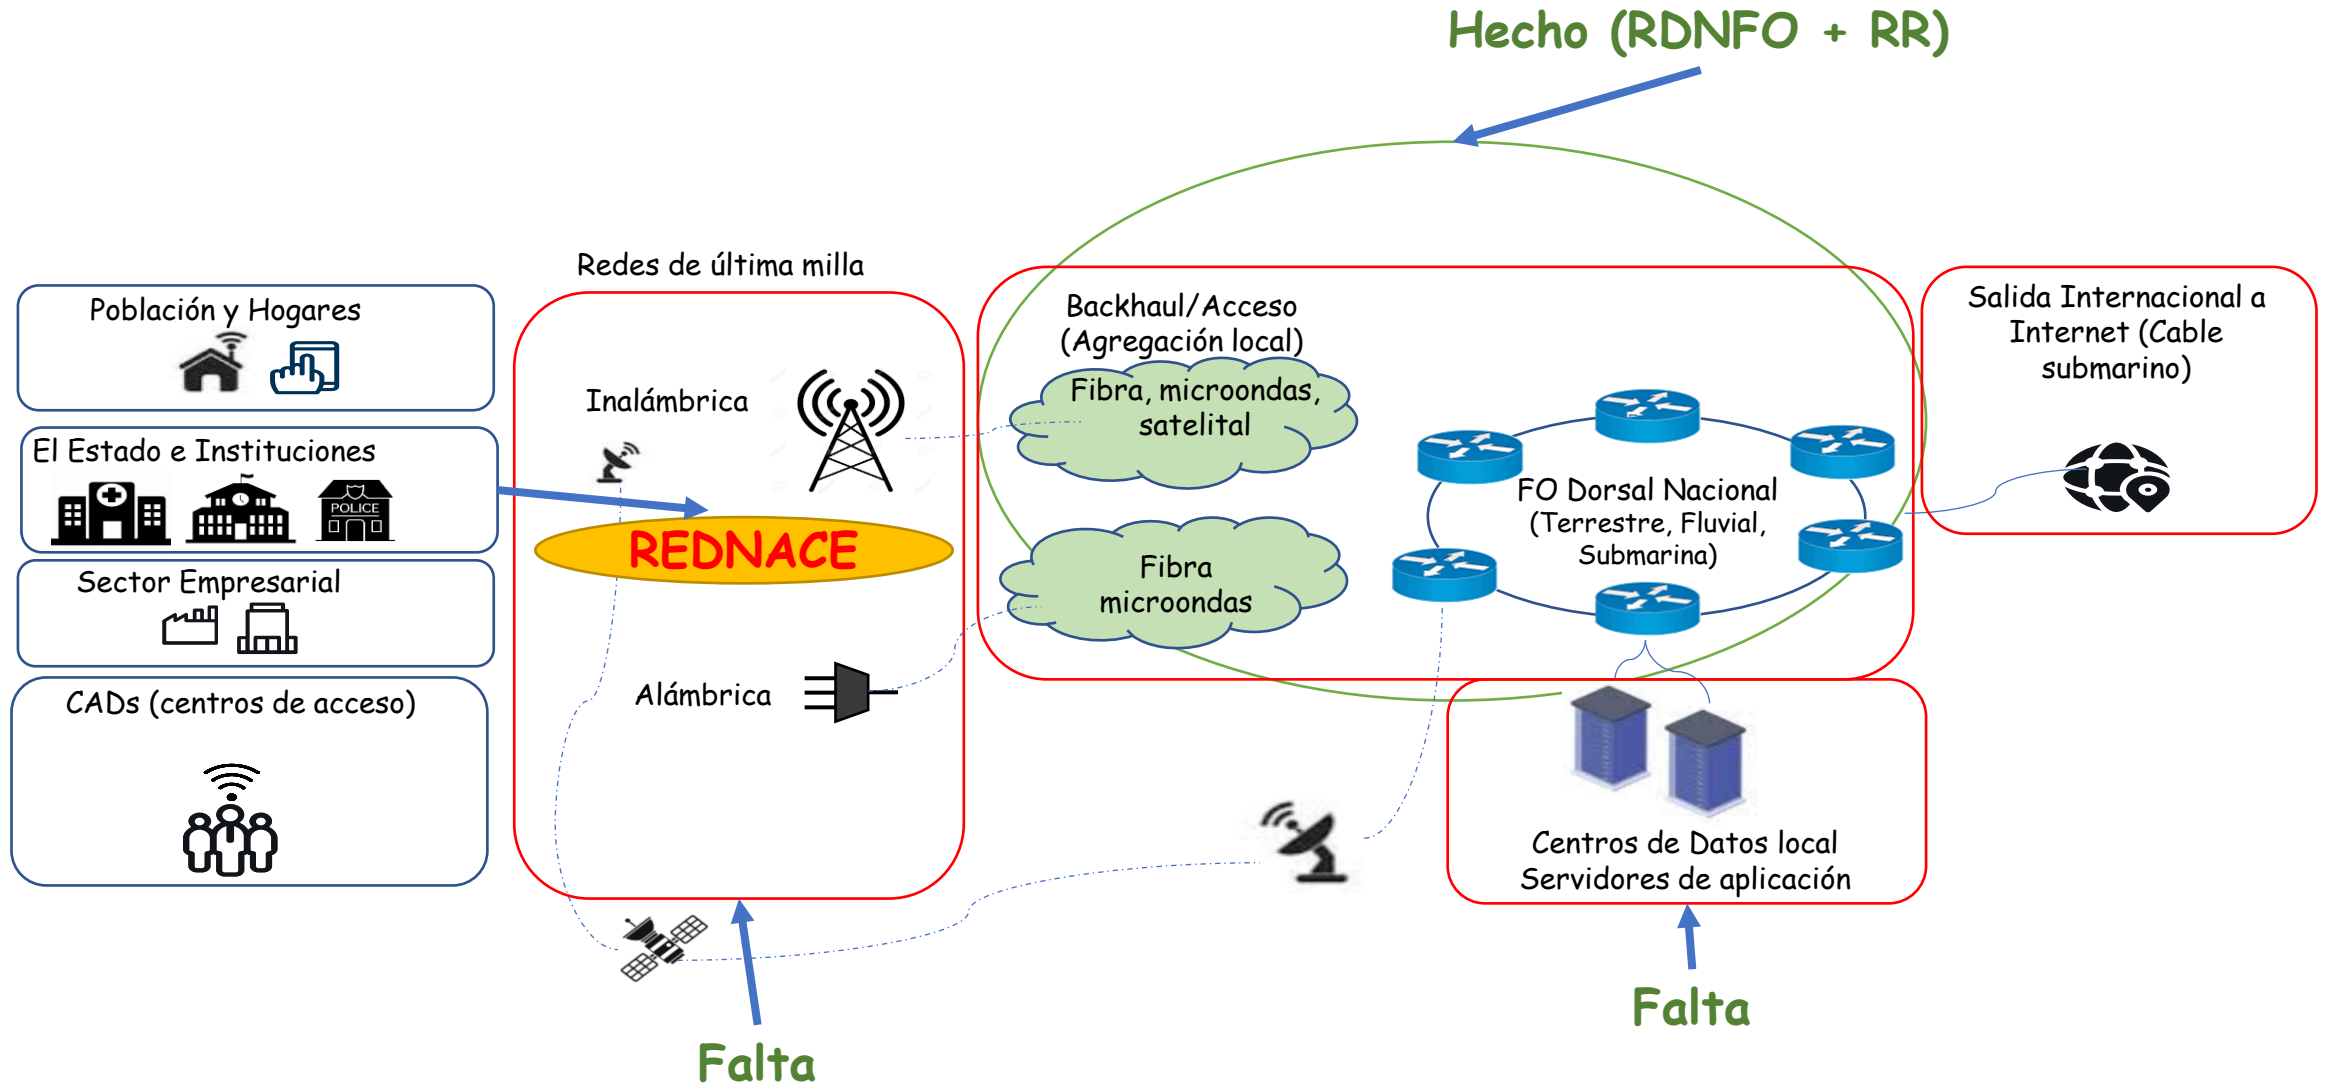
Hecho (RDNFO + RR)

Población y Hogares

El Estado e Instituciones

POLICE

Sector Empresarial

CADs (centros de acceso)

Redes de última milla

Inalámbrica

REDNACE

Alámbrica

Backhaul/Acceso (Agregación local)

Fibra, microondas, satelital

Fibra microondas

FO Dorsal Nacional (Terrestre, Fluvial, Submarina)

Salida Internacional a Internet (Cable submarino)

Centros de Datos local Servidores de aplicación

Falta

Falta